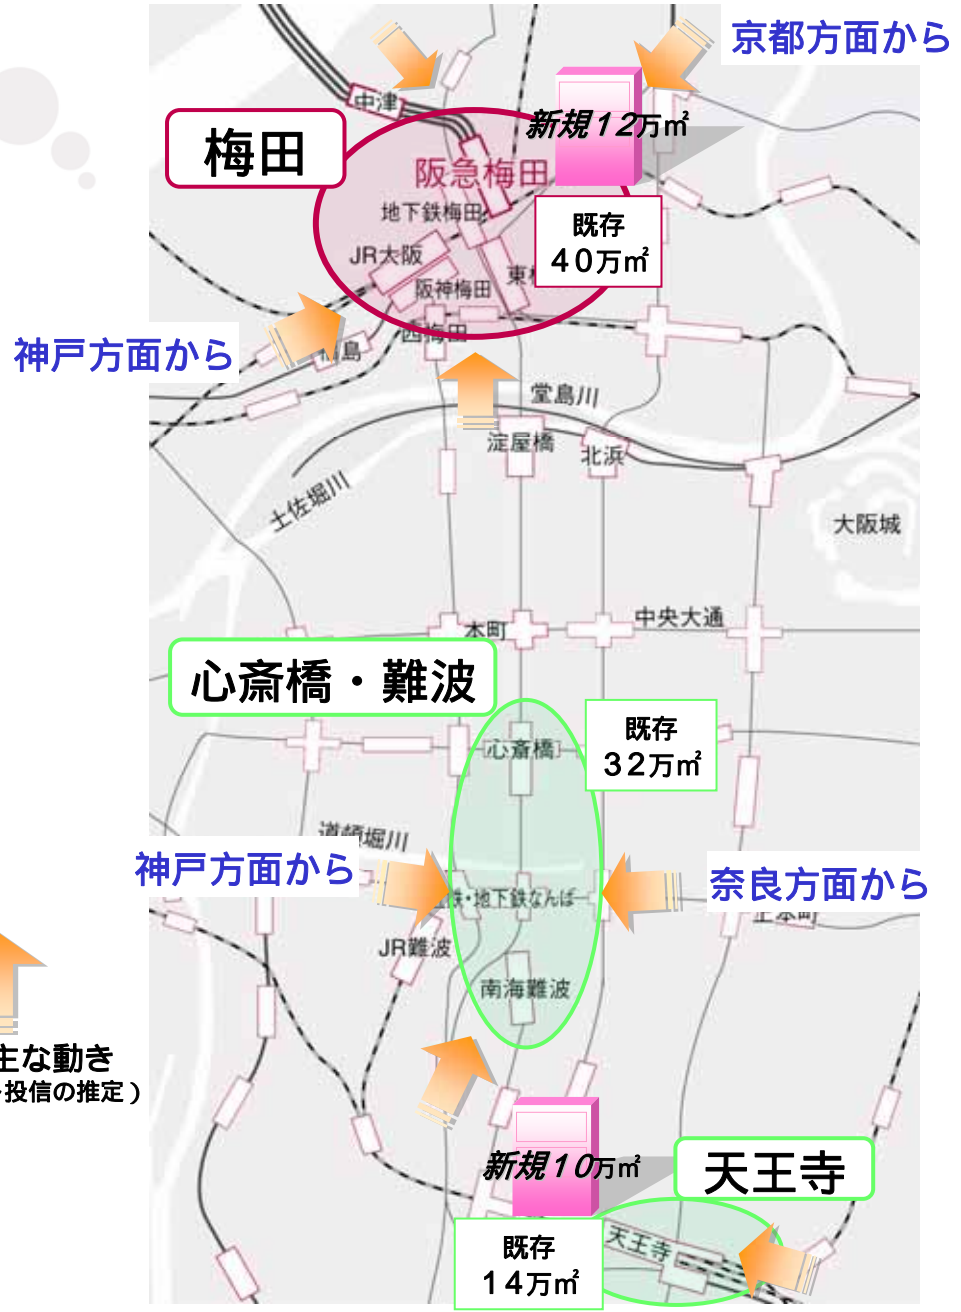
京都方面から

中津

梅田

新規12万㎡

阪急梅田

地下鉄梅田

既存
40万㎡

JR大阪

東梅

阪神梅田

神戸方面から

福島

西梅田

堂島川

淀屋橋

北浜

土佐堀川

大阪城

本町

中央大通

心斎橋・難波

既存
32万㎡

心斎橋

道頓堀川

神戸方面から

奈良方面から

近鉄・地下鉄なんば

上本町

JR難波

南海難波

主な動き
投信の推定）

新規10万㎡

天王寺

既存
14万㎡

天王寺